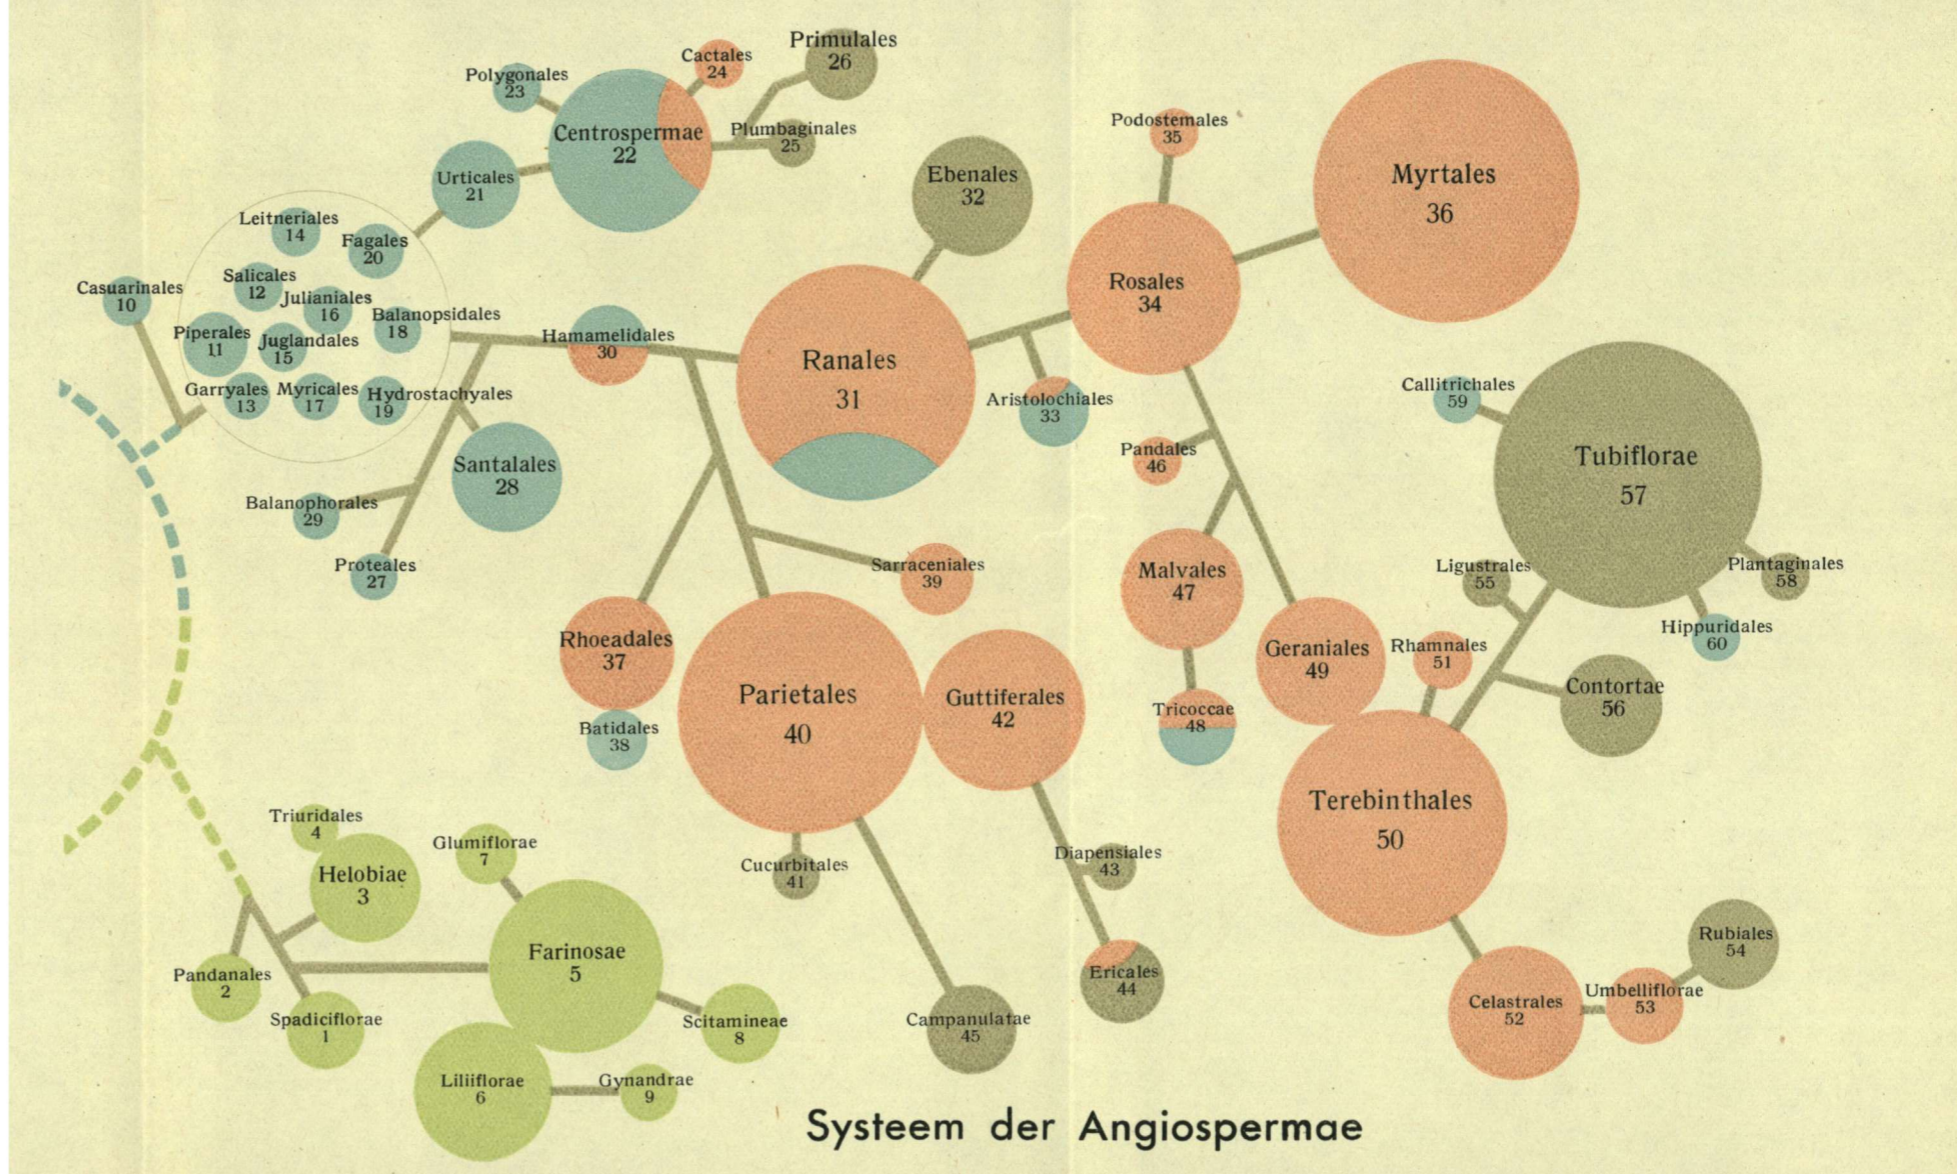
Primulales 26
Cactales 24
Polygonales 23
Centrospermae 22
Plumbaginales 25
Urticales 21
Leitneriales 14
Fagales 20
Casuarinales 10
Salicales 12
Julianiales 16
Balanopsidales 18
Piperales 11
Juglandales 15
Garryales 13
Myricales 17
Hydrostachyales 19
Hamamelidales 30
Santalales 28
Balanophorales 29
Proteales 27
Podostemales 35
Myrtales 36
Ebenales 32
Rosales 34
Ranales 31
Aristolochiales 33
Callitrichales 59
Tubiflorae 57
Pandales 46
Sarraceniales 39
Malvales 47
Ligustrales 55
Plantaginales 58
Hippuridales 60
Rhoeadales 37
Parietales 40
Guttiferales 42
Geraniales 49
Rhamnales 51
Contortae 56
Batidales 38
Tricoccae 48
Terebinthales 50
Triuridales 4
Glumiflorae 7
Helobiae 3
Cucurbitales 41
Diapensiales 43
Farinosae 5
Rubiales 54
Pandanales 2
Ericales 44
Spadiciflorae 1
Scitamineae 8
Campanulatae 45
Celastrales 52
Umbelliflorae 53
Liliiflorae 6
Gynandrae 9
Systeem der Angiospermae